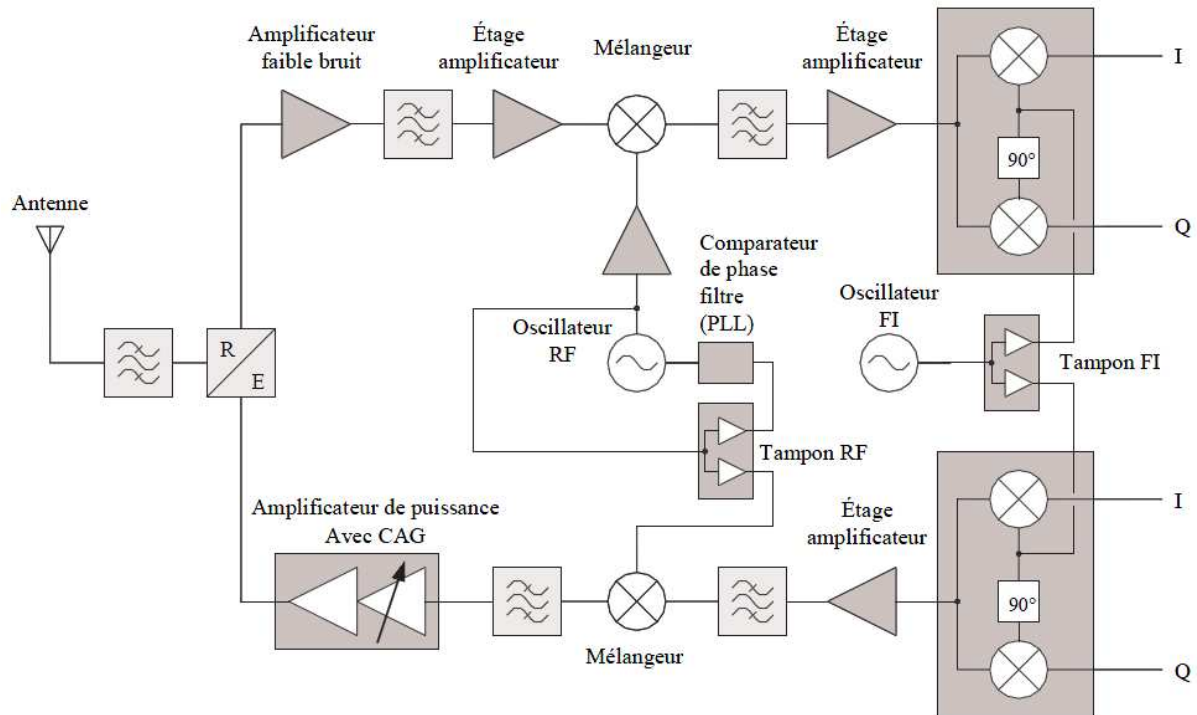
Amplificateur faible bruit

Étage amplificateur

Mélangeur

Étage amplificateur

I

90°

Q

Antenne

R

E

Comparateur de phase filtre (PLL)

Oscillateur RF

Oscillateur FI

Tampon FI

Tampon RF

Amplificateur de puissance Avec CAG

Étage amplificateur

I

90°

Mélangeur

Q